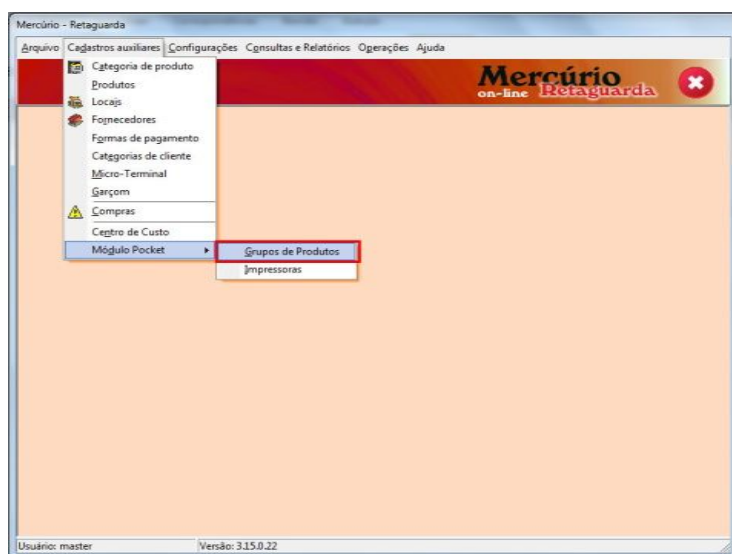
Mercúrio - Retaguarda

Arquivo Cadastros auxiliares Configurações Consultas e Relatórios Operações Ajuda

Categoria de produto
Produtos
Locais
Fornecedores
Formas de pagamento
Categorias de cliente
Micro-Terminal
Garçom
Compras
Centro de Custo
Módulo Pocket

Grupos de Produtos
Impressoras

Mercúrio on-line Retaguarda

Usuário: master
Versão: 3.15.0.22